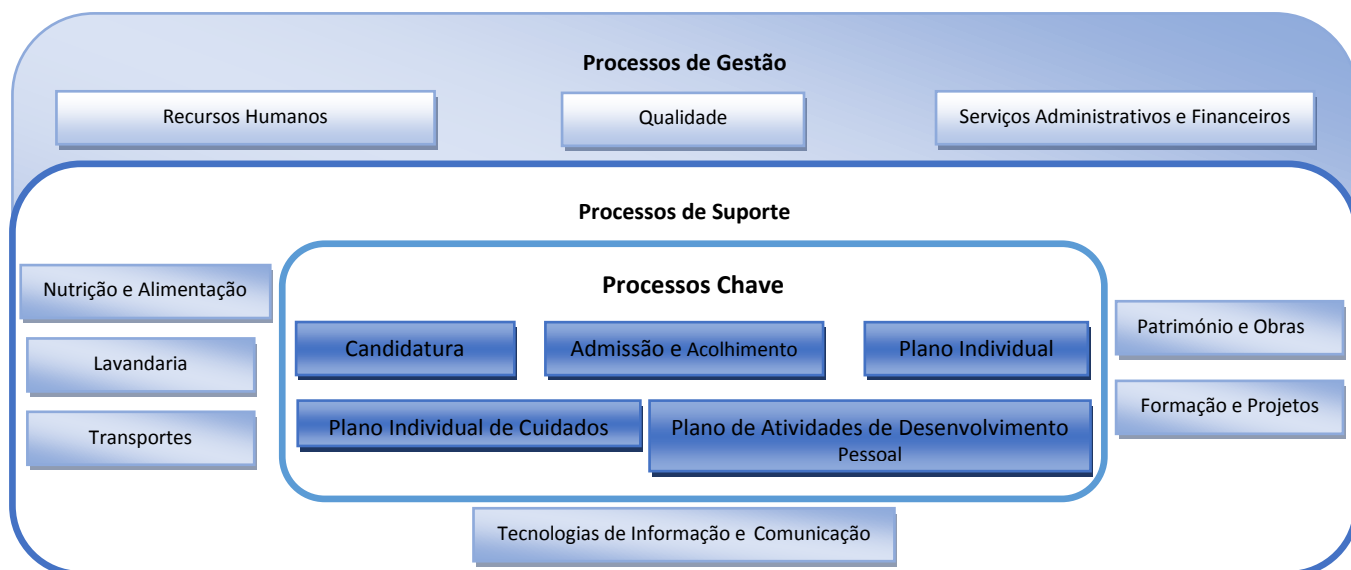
Processos de Gestão

Recursos Humanos

Qualidade

Serviços Administrativos e Financeiros

Processos de Suporte

Nutrição e Alimentação

Lavandaria

Transportes

Processos Chave

Candidatura

Admissão e Acolhimento

Plano Individual

Plano Individual de Cuidados

Plano de Atividades de Desenvolvimento Pessoal

Património e Obras

Formação e Projetos

Tecnologias de Informação e Comunicação